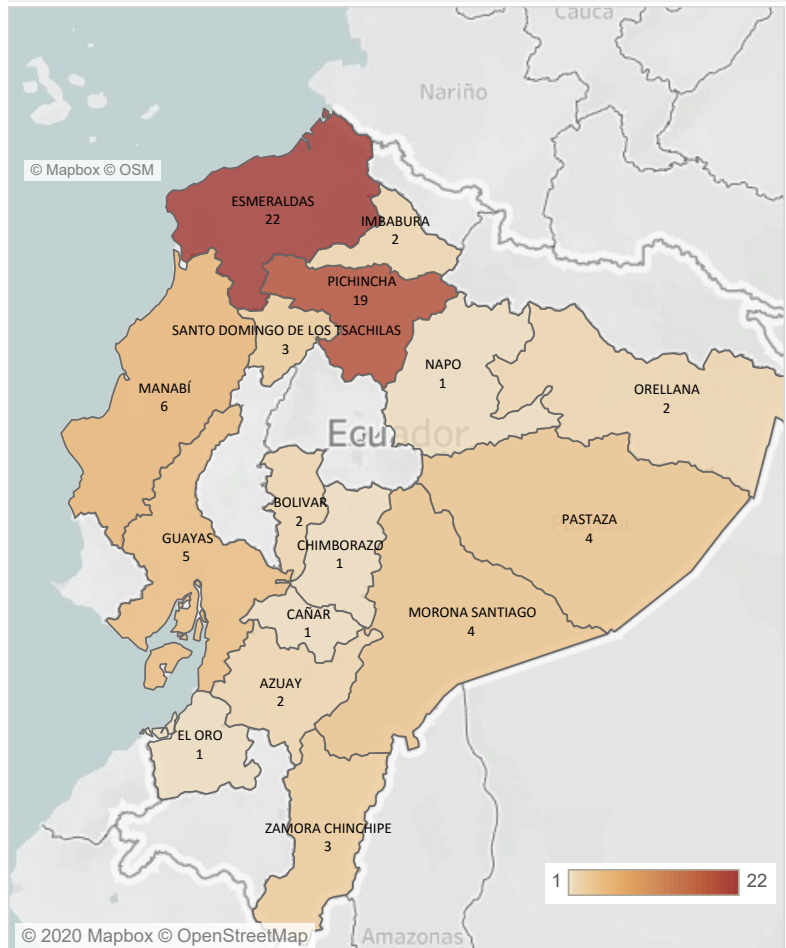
Cauca

Nariño

© Mapbox © OSM

ESMERALDAS
22

IMBABURA
2

PICHINCHA
19

SANTO DOMINGO DE LOS TSACHILAS
3

NAPO
1

ORELLANA
2

MANABÍ
6

Ecuador

BOLIVAR
2

PASTAZA
4

GUAYAS
5

CHIMBORAZO
1

CAÑAR
1

MORONA SANTIAGO
4

AZUAY
2

EL ORO
1

ZAMORA CHINCHIPE
3

1 22

© 2020 Mapbox © OpenStreetMap

Amazonas